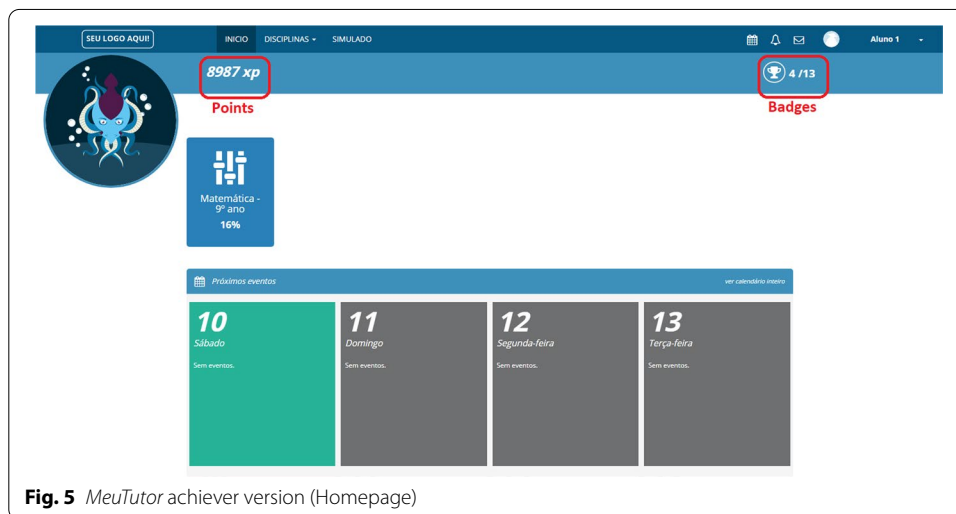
SEU LOGO AQUI!
INICIO DISCIPLINAS ▾ SIMULADO
Aluno 1 ▾

8987 xp
Points

4 /13
Badges

Matemática - 9º ano
16%

Próximos eventos
ver calendário inteiro

10
Sábado
Sem eventos.

11
Domingo
Sem eventos.

12
Segunda-feira
Sem eventos.

13
Terça-feira
Sem eventos.

**Fig. 5** *MeuTutor* achiever version (Homepage)